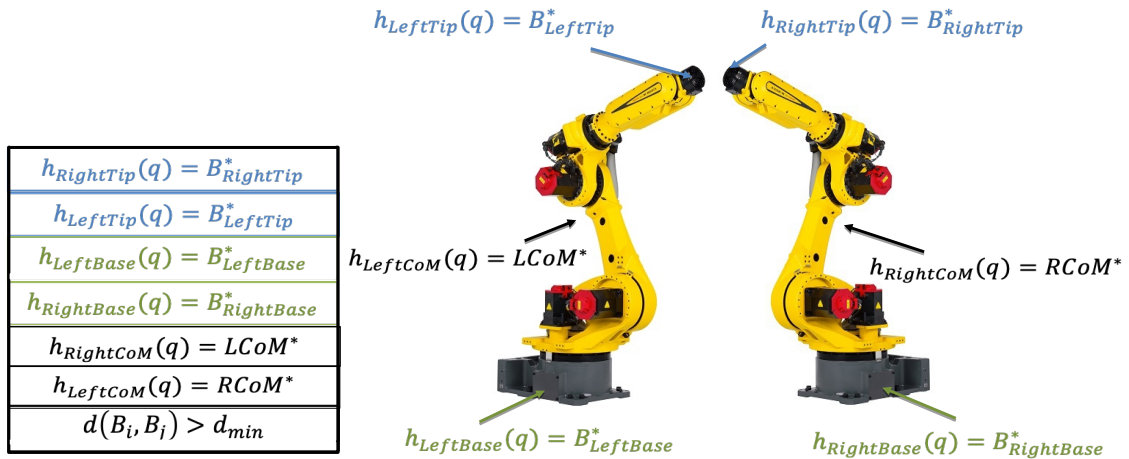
$h_{LeftTip}(q) = B^*_{LeftTip}$

$h_{RightTip}(q) = B^*_{RightTip}$

| $h_{RightTip}(q) = B^*_{RightTip}$ |
|---|
| $h_{LeftTip}(q) = B^*_{LeftTip}$ |
| $h_{LeftBase}(q) = B^*_{LeftBase}$ |
| $h_{RightBase}(q) = B^*_{RightBase}$ |
| $h_{RightCoM}(q) = LCoM^*$ |
| $h_{LeftCoM}(q) = RCoM^*$ |
| $d(B_i, B_j) > d_{min}$ |

$h_{LeftCoM}(q) = LCoM^*$

$h_{RightCoM}(q) = RCoM^*$

$h_{LeftBase}(q) = B^*_{LeftBase}$

$h_{RightBase}(q) = B^*_{RightBase}$